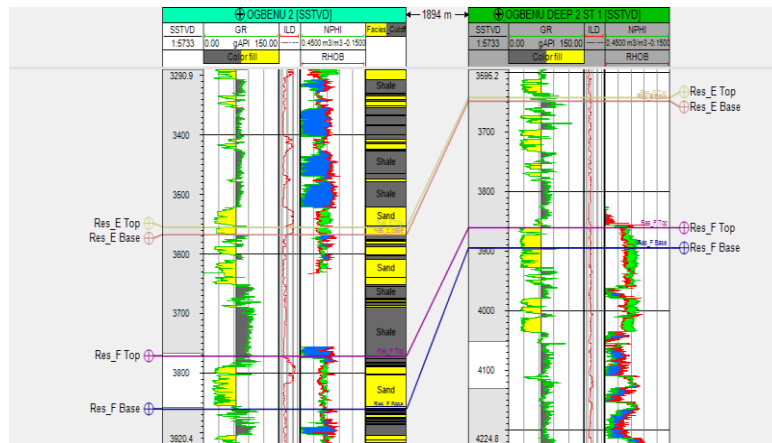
OGBENU 2 [SSTVD]
1894 m
OGBENU DEEP 2 ST 1 [SSTVD]

SSTVD
1:5733
GR
0.00 gAPI 150.00
Color fill
ILD
NPHI
0.4500 m3/m3 -0.1500
RHOB
Facies
Cutoff

SSTVD
1:5733
GR
0.00 gAPI 150.00
Color fill
ILD
NPHI
0.4500 m3/m3 -0.1500
RHOB

3290.9
3400
3500
3600
3700
3800
3920.4

Shale
Shale
Shale
Sand
Sand
Shale
Sand

Res_E Top
Res_E Base
Res_F Top
Res_F Base

3595.2
3700
3800
3900
4000
4100
4224.8

Res_E Top
Res_E Base
Res_F Top
Res_F Base